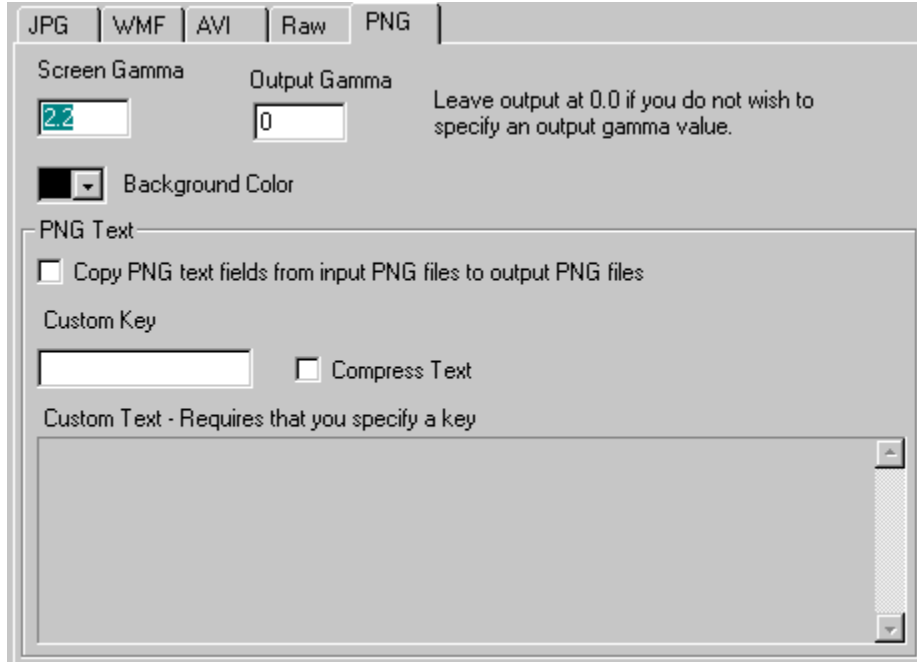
JPG | WMF | AVI | Raw | PNG

Screen Gamma
2.2

Output Gamma
0

Leave output at 0.0 if you do not wish to specify an output gamma value.

Background Color

PNG Text

Copy PNG text fields from input PNG files to output PNG files

Custom Key

Compress Text

Custom Text - Requires that you specify a key